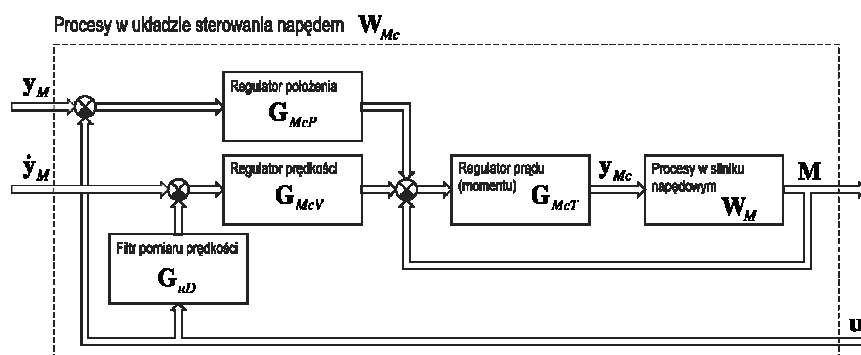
Procesy w układzie sterowania napędem $\mathbf{W}_{Mc}$

$\mathbf{y}_M$

$\dot{\mathbf{y}}_M$

Regulator położenia
$\mathbf{G}_{McP}$

Regulator prędkości
$\mathbf{G}_{McV}$

Regulator prądu (momentu)
$\mathbf{G}_{McT}$

$\mathbf{y}_{Mc}$

Procesy w silniku napędowym
$\mathbf{W}_M$

$\mathbf{M}$

Filtr pomiaru prędkości
$\mathbf{G}_{uD}$

$\mathbf{u}$